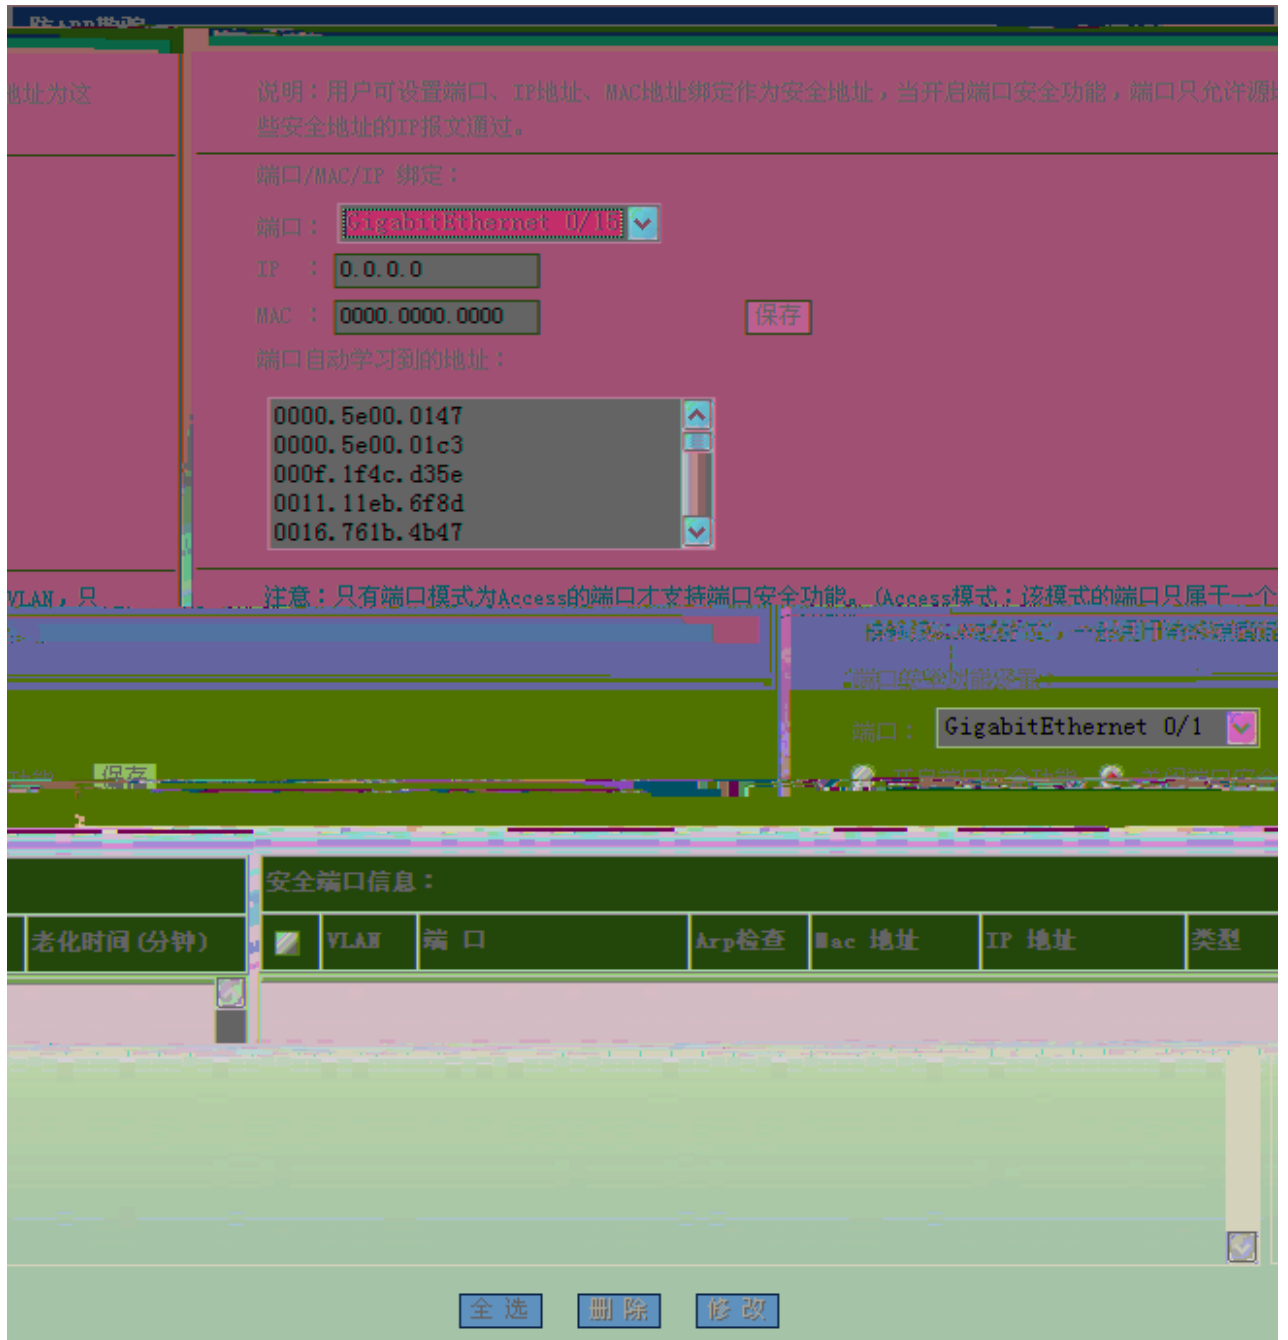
地址为这

说明：用户可设置端口、IP地址、MAC地址绑定作为安全地址，当开启端口安全功能，端口只允许源些安全地址的IP报文通过。

端口/MAC/IP 绑定：

端口： GigabitEthernet 0/15

IP ： 0.0.0.0

MAC ： 0000.0000.0000

保存

端口自动学习到的地址：

0000.5e00.0147
0000.5e00.01c3
000f.1f4c.d35e
0011.11eb.6f8d
0016.761b.4b47

VLAN，只

注意：只有端口模式为Access的端口才支持端口安全功能。(Access模式：该模式的端口只属于一个

端口安全功能状态

端口： GigabitEthernet 0/1

保存

安全端口信息：

老化时间 (分钟)

| | VLAN | 端 口 | Arp检查 | Mac 地址 | IP 地址 | 类型 |
|---|---|---|---|---|---|---|

全 选 删 除 修 改